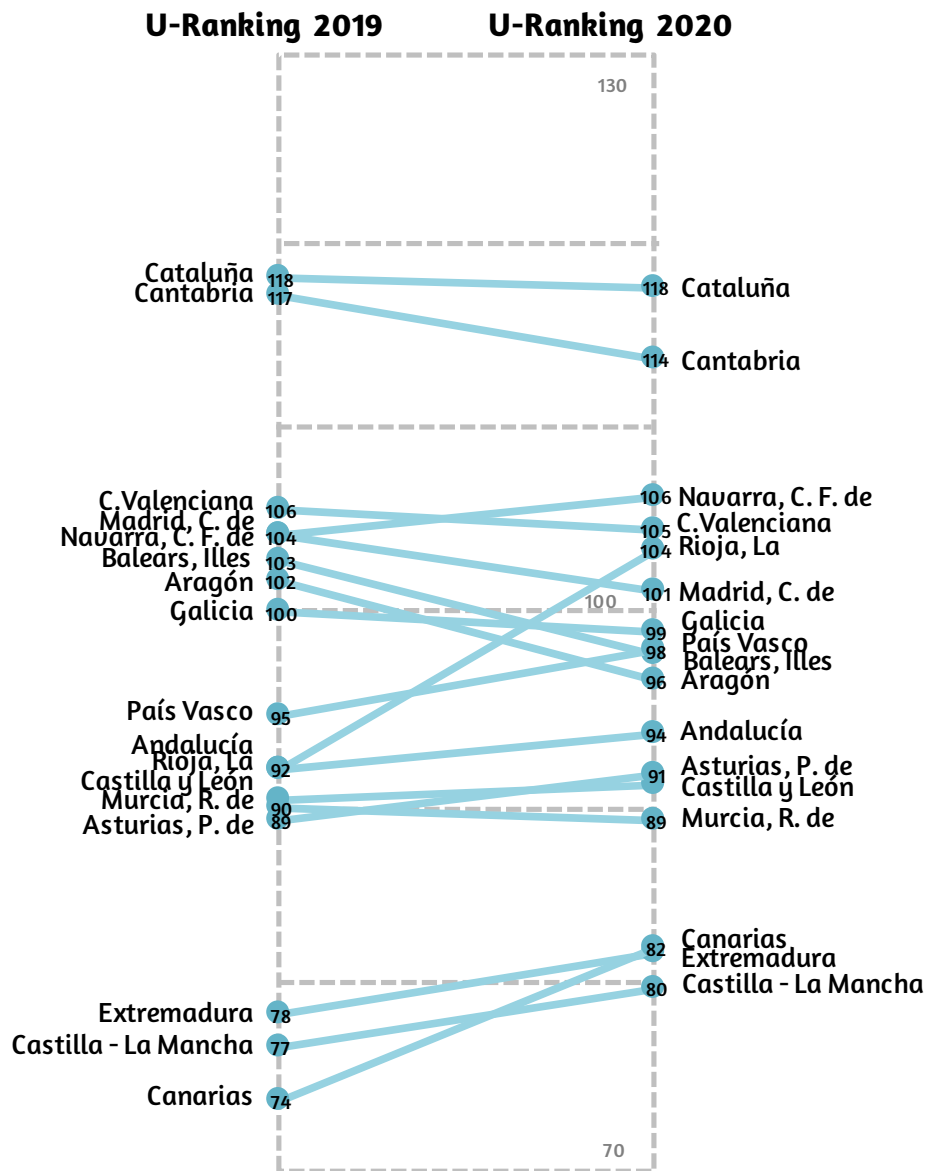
U-Ranking 2019
U-Ranking 2020

130

Cataluña 118
Cantabria 117

118 Cataluña
114 Cantabria

C.Valenciana 106
Madrid, C. de
Navarra, C. F. de 104
Balears, Illes 103
Aragón 102
Galicia 100

106 Navarra, C. F. de
105 C.Valenciana
104 Rioja, La
101 Madrid, C. de
100
99 Galicia
98 País Vasco
Balears, Illes
96 Aragón

País Vasco 95
Andalucía
Rioja, La 92
Castilla y León
Murcia, R. de 90
Asturias, P. de 89

94 Andalucía
91 Asturias, P. de
Castilla y León
89 Murcia, R. de

82 Canarias
Extremadura
80 Castilla - La Mancha

Extremadura 78
Castilla - La Mancha 77
Canarias 74

70